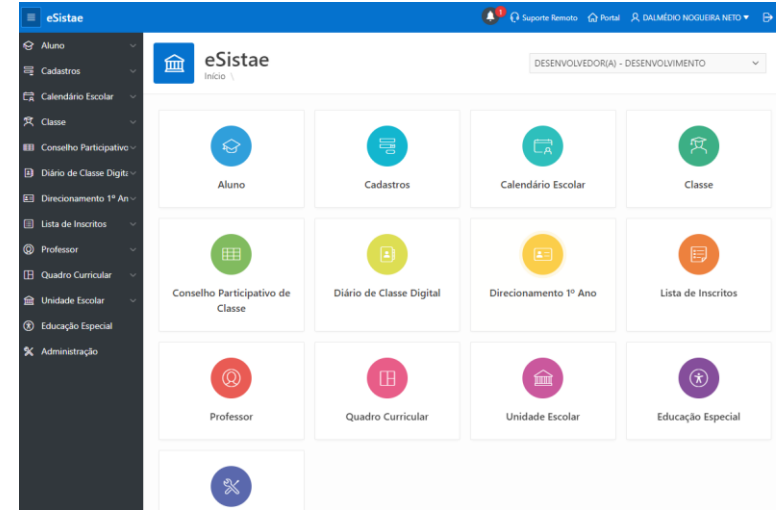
eSistae

1 Suporte Remoto Portal DALMÉDIO NOGUEIRA NETO

Aluno
Cadastros
Calendário Escolar
Classe
Conselho Participativo
Diário de Classe Digita
Direcionamento 1º An
Lista de Inscritos
Professor
Quadro Curricular
Unidade Escolar
Educação Especial
Administração

eSistae
Início \

DESENVOLVEDOR(A) - DESENVOLVIMENTO

Aluno
Cadastros
Calendário Escolar
Classe
Conselho Participativo de Classe
Diário de Classe Digital
Direcionamento 1º Ano
Lista de Inscritos
Professor
Quadro Curricular
Unidade Escolar
Educação Especial